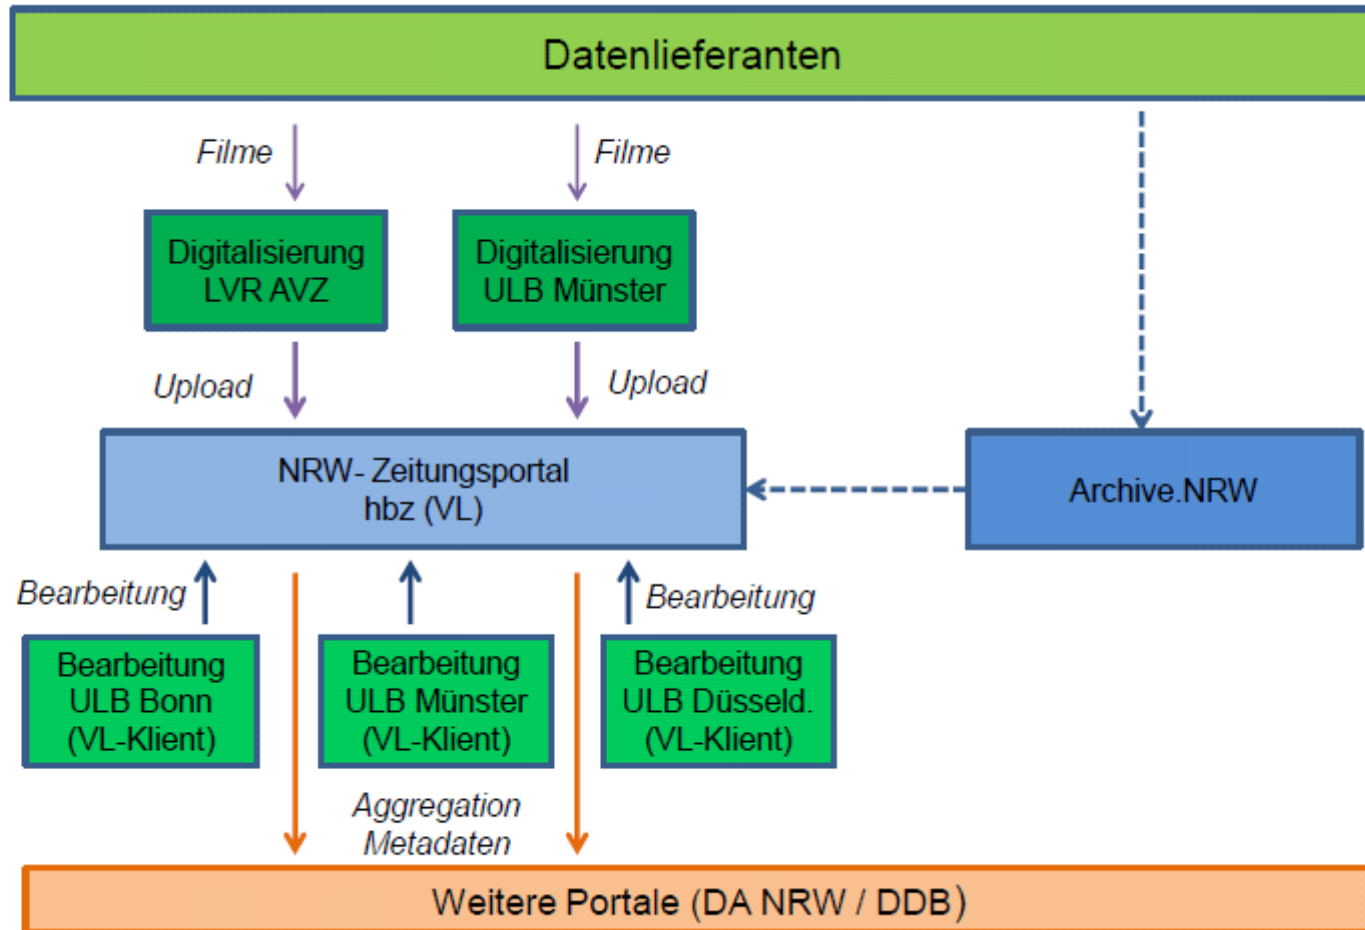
Datenlieferanten

Filme

Filme

Digitalisierung LVR AVZ

Digitalisierung ULB Münster

Upload

Upload

NRW- Zeitungsportal hbz (VL)

Archive.NRW

Bearbeitung

Bearbeitung

Bearbeitung ULB Bonn (VL-Klient)

Bearbeitung ULB Münster (VL-Klient)

Bearbeitung ULB Düsseld. (VL-Klient)

Aggregation Metadaten

Weitere Portale (DA NRW / DDB)